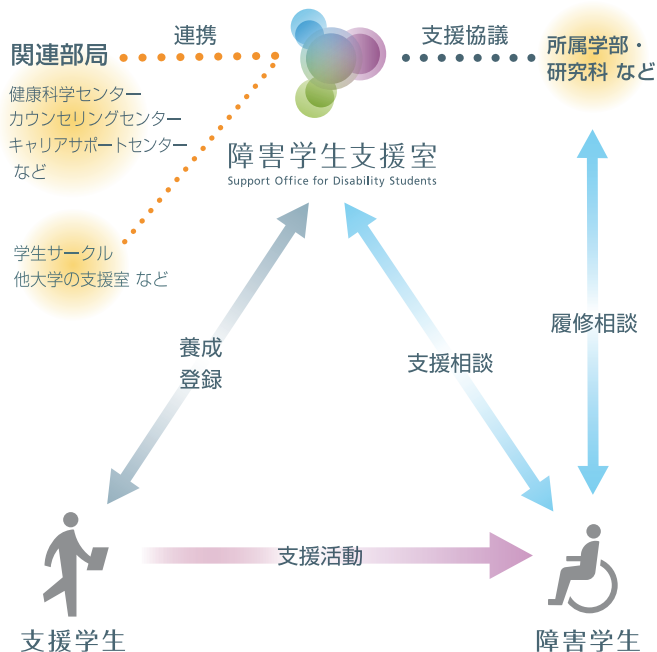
連携

関連部局

健康科学センター
カウンセリングセンター
キャリアサポートセンター
など

支援協議

所属学部・
研究科 など

障害学生支援室
Support Office for Disability Students

学生サークル
他大学の支援室 など

養成
登録

支援相談

履修相談

支援活動

支援学生

障害学生